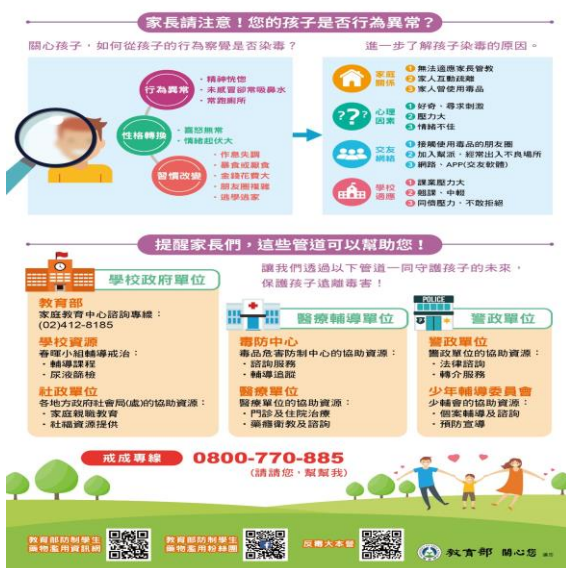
家長請注意！您的孩子是否行為異常？

關心孩子，如何從孩子的行為察覺是否染毒？

行為異常
・精神恍惚
・未感冒卻常吸鼻水
・常跑廁所

性格轉換
・囂張無常
・情緒起伏大

習慣改變
・作息失調
・食慾或厭食
・金錢花費大
・朋友圈複雜
・逃學逃家

進一步了解孩子染毒的原因。

家庭關係
1 無法適應家長管教
2 家人互動疏離
3 家人曾使用毒品

心理因素
1 好奇、尋求刺激
2 壓力大
3 情緒不佳

交友網絡
1 接觸使用毒品的朋友圈
2 加入幫派、經常出入不良場所
3 網路、APP(交友軟體)

學校適應
1 課業壓力大
2 翹課、中輟
3 同儕壓力、不敢拒絕

提醒家長們，這些管道可以幫助您！

學校政府單位

教育部
家庭教育中心諮詢專線：
(02)412-8185

學校資源
春暉小組輔導戒治：
・輔導課程
・尿液篩檢

社政單位
各地方政府社會局(處)的協助資源：
・家庭親職教育
・社福資源提供

讓我們透過以下管道一同守護孩子的未來，保護孩子遠離毒害！

醫療輔導單位

毒防中心
毒品危害防制中心的協助資源：
・諮詢服務
・輔導追蹤

醫療單位
醫療單位的協助資源：
・門診及住院治療
・藥癮衛教及諮詢

POLICE
警政單位

警政單位
警政單位的協助資源：
・法律諮詢
・轉介服務

少年輔導委員會
少輔會的協助資源：
・個案輔導及諮詢
・預防宣導

戒成專線 0800-770-885
(請讓您，幫幫我)

教育部防制學生藥物濫用資訊網

教育部防制學生藥物濫用校掃器

反毒大本營

教育部 關心您 廣告